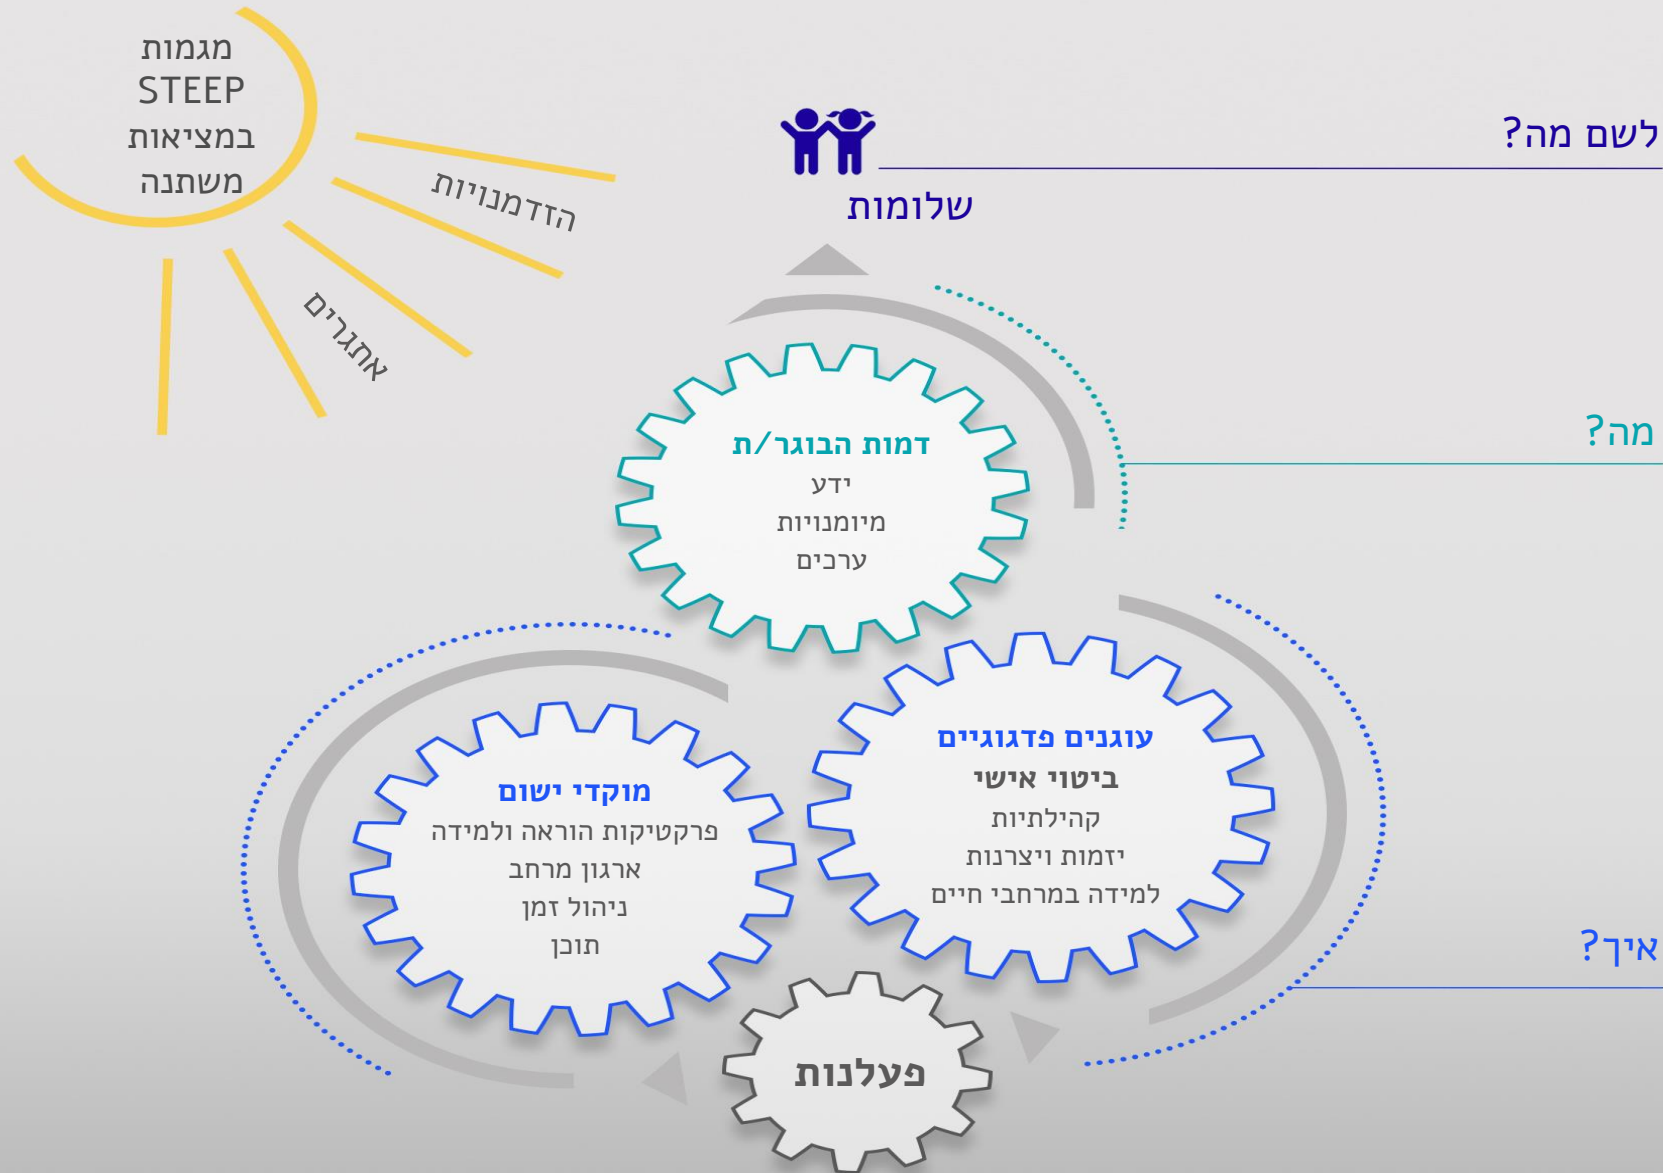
מגמות
STEEP
במציאות
משתנה

הזדמנויות

אתגרים

לשם מה?

שלומות

מה?

דמות הבוגר/ת
ידע
מיומנויות
ערכים

עוגנים פדגוגיים
ביטוי אישי
קהילתיות
יזמות ויצרנות
למידה במרחבי חיים

מוקדי ישום
פרקטיקות הוראה ולמידה
ארגון מרחב
ניהול זמן
תוכן

איך?

פעלנות